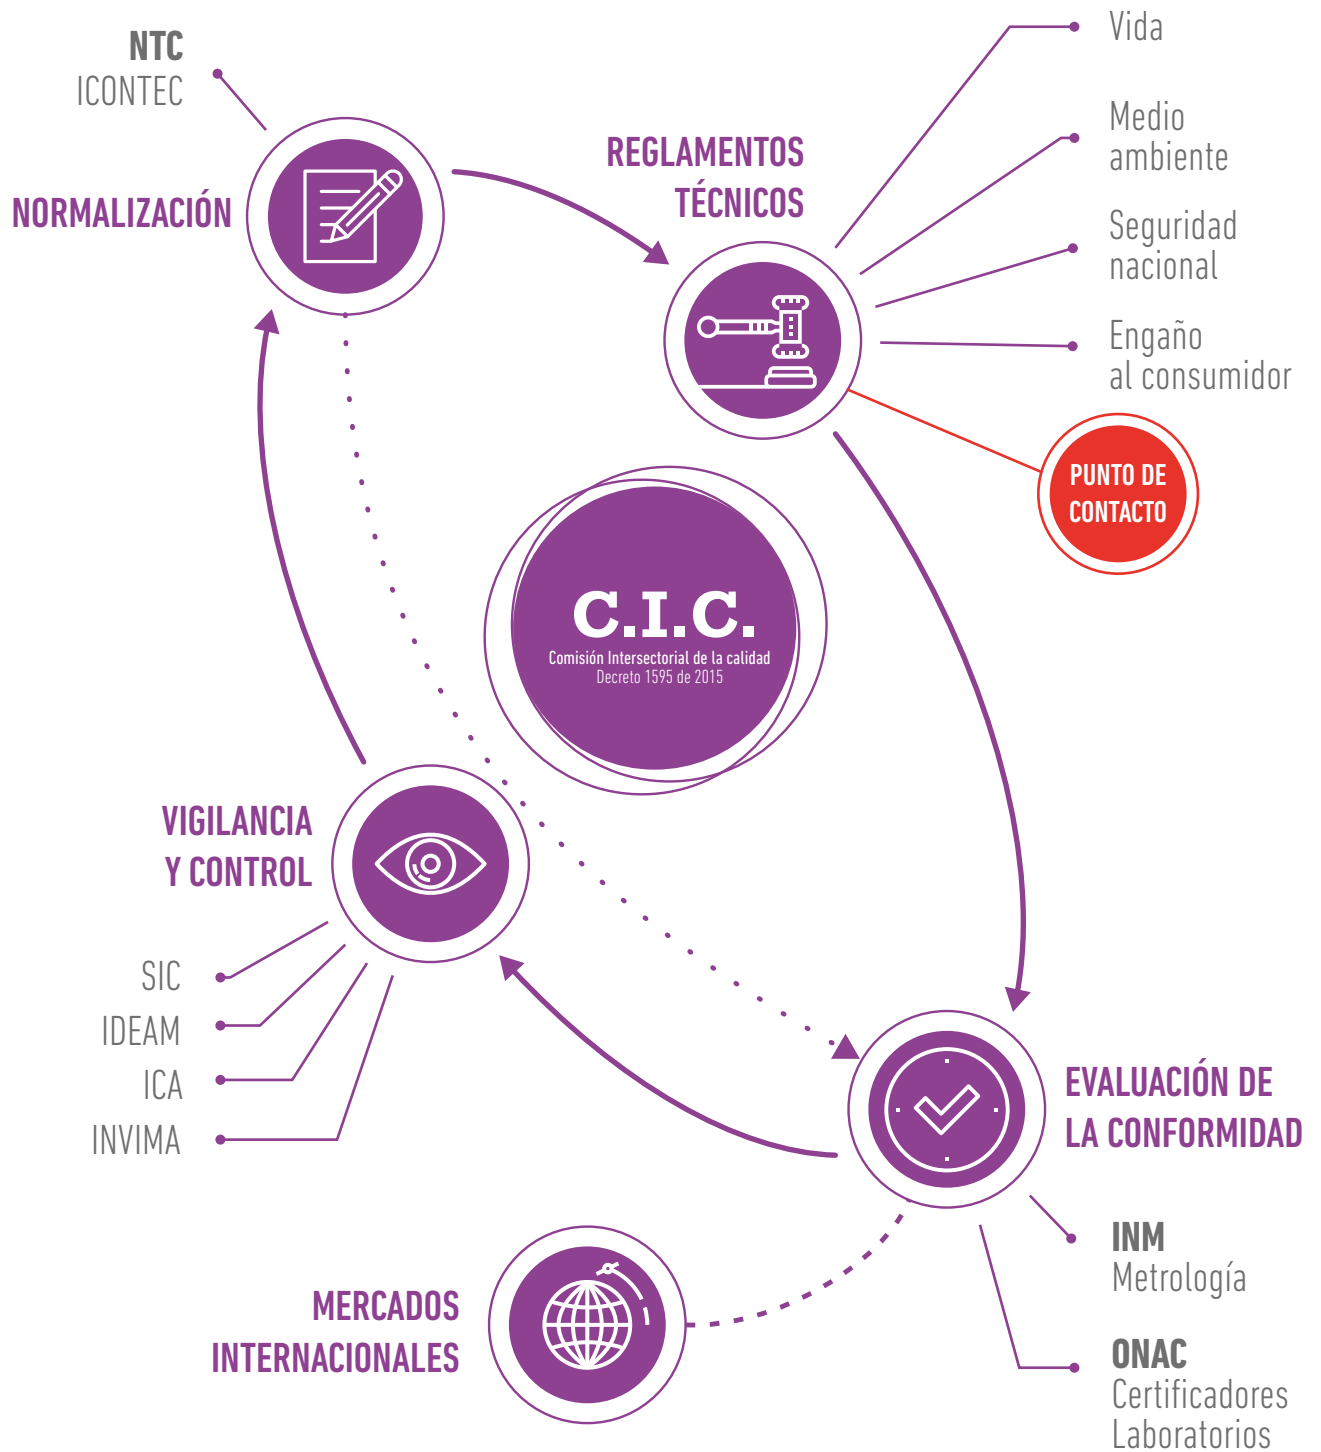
NTC
ICONTEC

NORMALIZACIÓN

REGLAMENTOS TÉCNICOS

Vida

Medio ambiente

Seguridad nacional

Engaño al consumidor

PUNTO DE CONTACTO

C.I.C.
Comisión Intersectorial de la calidad
Decreto 1595 de 2015

VIGILANCIA Y CONTROL

SIC

IDEAM

ICA

INVIMA

EVALUACIÓN DE LA CONFORMIDAD

INM
Metrología

ONAC
Certificadores
Laboratorios

MERCADOS INTERNACIONALES